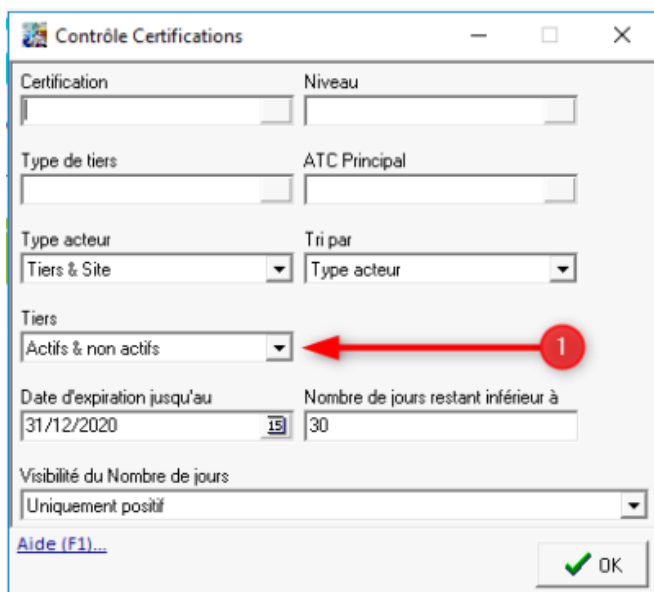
Contrôle Certifications

Certification

Niveau

Type de tiers

ATC Principal

Type acteur
Tiers & Site

Tri par
Type acteur

Tiers
Actifs & non actifs

1

Date d'expiration jusqu'au
31/12/2020

15

Nombre de jours restant inférieur à
30

Visibilité du Nombre de jours
Uniquement positif

Aide (F1)...

OK